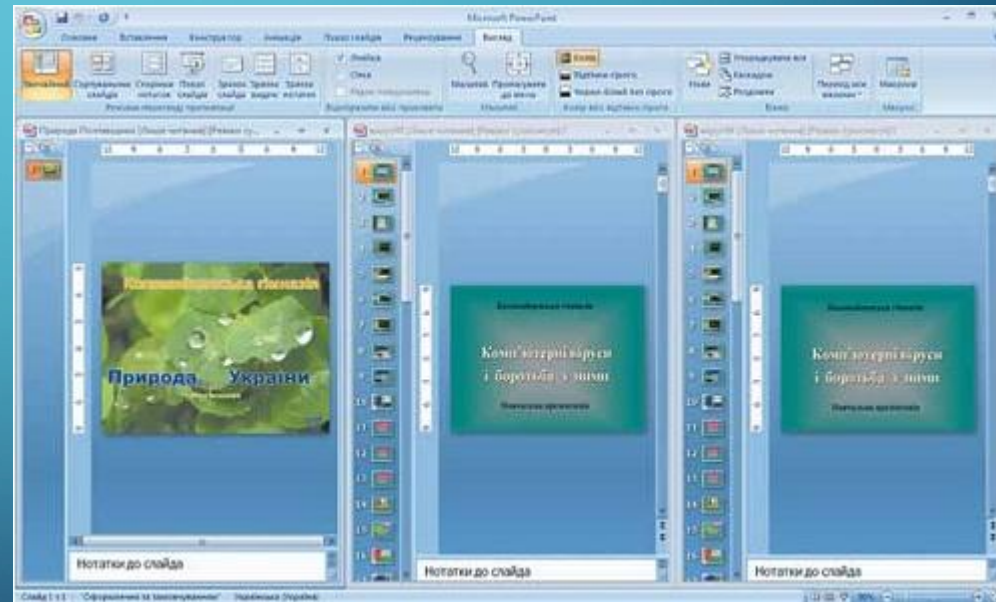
Microsoft PowerPoint

Основне Вставлення Конструктор Анімація Показ слайдів Рецензування Вигляд

Звичайний Сортувальник слайдів Сторінки нотаток Показ слайдів Зразок слайдів Зразок видач Зразок нотаток

Режими перегляду презентації

Лінійка Сітка

Відображення або приховання

Масштаб Припасувати до вікна

Масштаб

Колір Відтінки сірого Чорно-білий без сірого

Колір або відтінки сірого

Нове Упорядкувати все Каскадом Розділити

Перехід між вікнами

Вікно

Макроси

Макроси

Природа України [Лише читання] [Режим сумісності]

Природа України

Комп'ютерні віруси і боротьба з ними

Комп'ютерні віруси і боротьба з ними

Нотатки до слайда

Нотатки до слайда

Нотатки до слайда

Слайд 1 з 1 "Оформлення за замовчуванням" Українська (Україна)